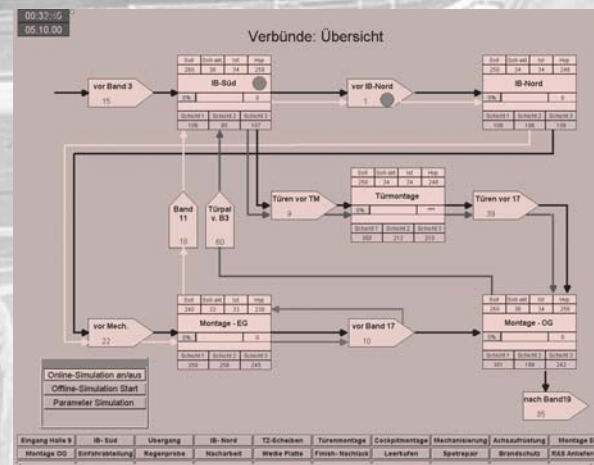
00:32:45
05.10.00

Verbünde: Übersicht

vor Band 3
15

| Soll | Soll akt | Ist | Hgr |
|---|---|---|---|
| 260 | 36 | 34 | 259 |

IB-Süd
0%
| Schicht 1 | Schicht 2 | Schicht 3 |
|---|---|---|
| 106 | 85 | 107 |

vor IB-Nord
1

| Soll | Soll akt | Ist | Hgr |
|---|---|---|---|
| 250 | 34 | 34 | 248 |

IB-Nord
| Schicht 1 | Schicht 2 | Schicht 3 |
|---|---|---|
| 106 | 106 | 106 |

| Soll | Soll akt | Ist | Hgr |
|---|---|---|---|
| 250 | 34 | 34 | 248 |

Türen vor TM
9

Türmontage
0%
| Schicht 1 | Schicht 2 | Schicht 3 |
|---|---|---|
| 260 | 212 | 210 |

Türen vor 17
39

Band 11
18

Türpal v. B3
60

vor Mech.
22

| Soll | Soll akt | Ist | Hgr |
|---|---|---|---|
| 240 | 33 | 33 | 238 |

Montage - EG
0%
| Schicht 1 | Schicht 2 | Schicht 3 |
|---|---|---|
| 250 | 258 | 245 |

vor Band 17
10

| Soll | Soll akt | Ist | Hgr |
|---|---|---|---|
| 260 | 35 | 34 | 256 |

Montage - OG
0%
| Schicht 1 | Schicht 2 | Schicht 3 |
|---|---|---|
| 101 | 198 | 242 |

nach Band19
35

Online-Simulation an/aus
Offline-Simulation Start
Parameter Simulation

| Eingang Halle 9 | IB - Süd | Übergang | IB - Nord | T2-Scheiben | Türenmontage | Cockpitmontage | Mechanisierung | Achsaufrüstung | Montage E |
|---|---|---|---|---|---|---|---|---|---|
| Montage OG | Einfahrableitung | Regenprobe | Nacharbeit | Weiße Platte | Finish- Nachlack | Leerkufen | Spotrepair | Brandschutz | RAS Anlaufen |